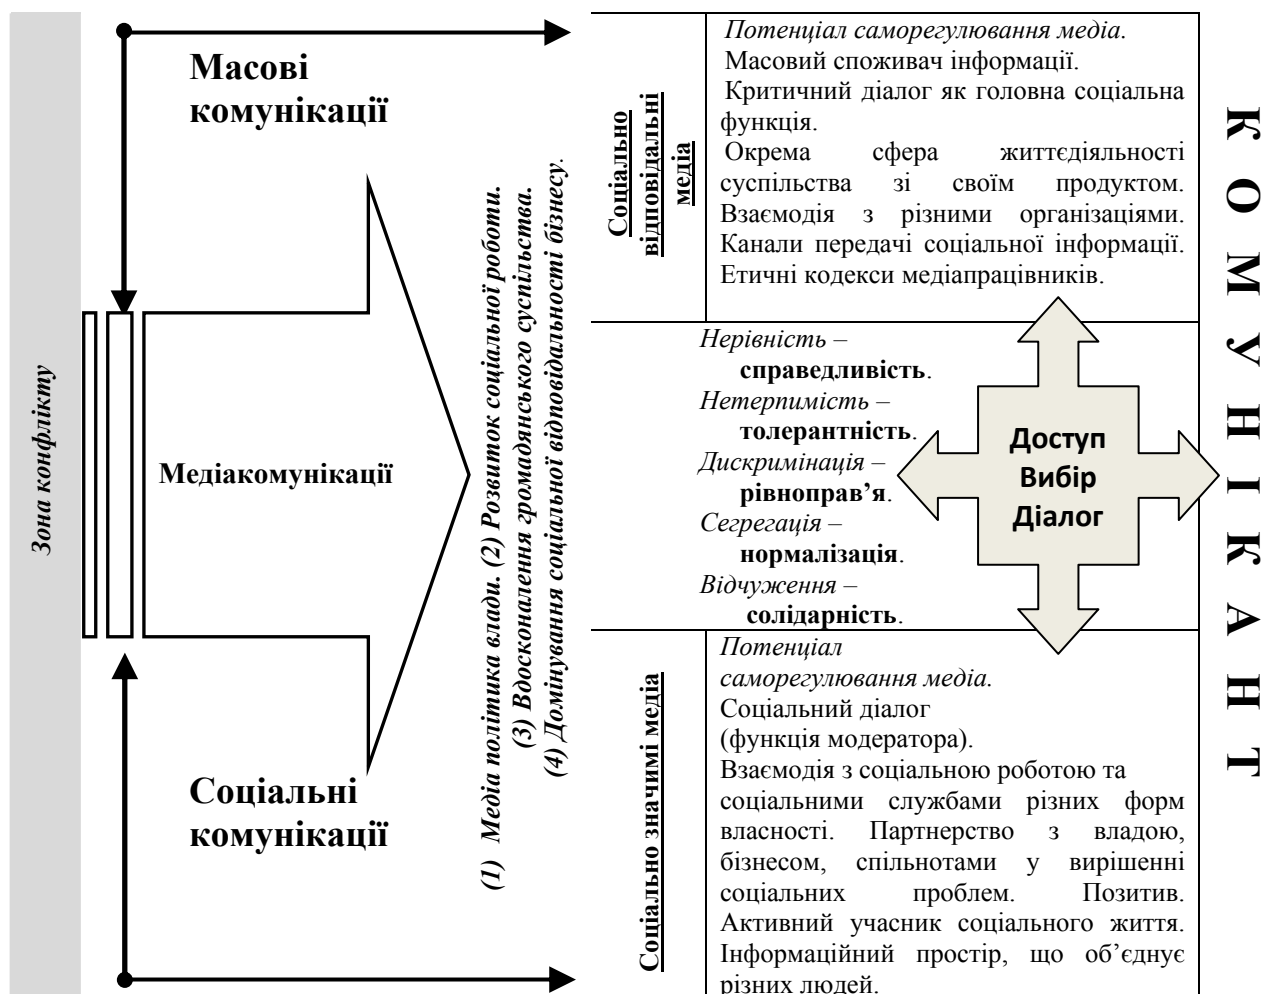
Зона конфлікту

Масові комунікації

Медіакомунікації

Соціальні комунікації

(1) Медіа політика влади. (2) Розвиток соціальної роботи. (3) Вдосконалення громадянського суспільства. (4) Домінування соціальної відповідальності бізнесу.

Соціально відповідальні медіа

Потенціал саморегулювання медіа. Масовий споживач інформації. Критичний діалог як головна соціальна функція. Окрема сфера життєдіяльності суспільства зі своїм продуктом. Взаємодія з різними організаціями. Канали передачі соціальної інформації. Етичні кодекси медіапрацівників.

Нерівність – справедливість. Нетерпимість – толерантність. Дискримінація – рівноправ'я. Сегрегація – нормалізація. Відчуження – солідарність.

Доступ Вибір Діалог

Соціально значимі медіа

Потенціал саморегулювання медіа. Соціальний діалог (функція модератора). Взаємодія з соціальною роботою та соціальними службами різних форм власності. Партнерство з владою, бізнесом, спільнотами у вирішенні соціальних проблем. Позитив. Активний учасник соціального життя. Інформаційний простір, що об'єднує різних людей.

КОМУНІКАНТ